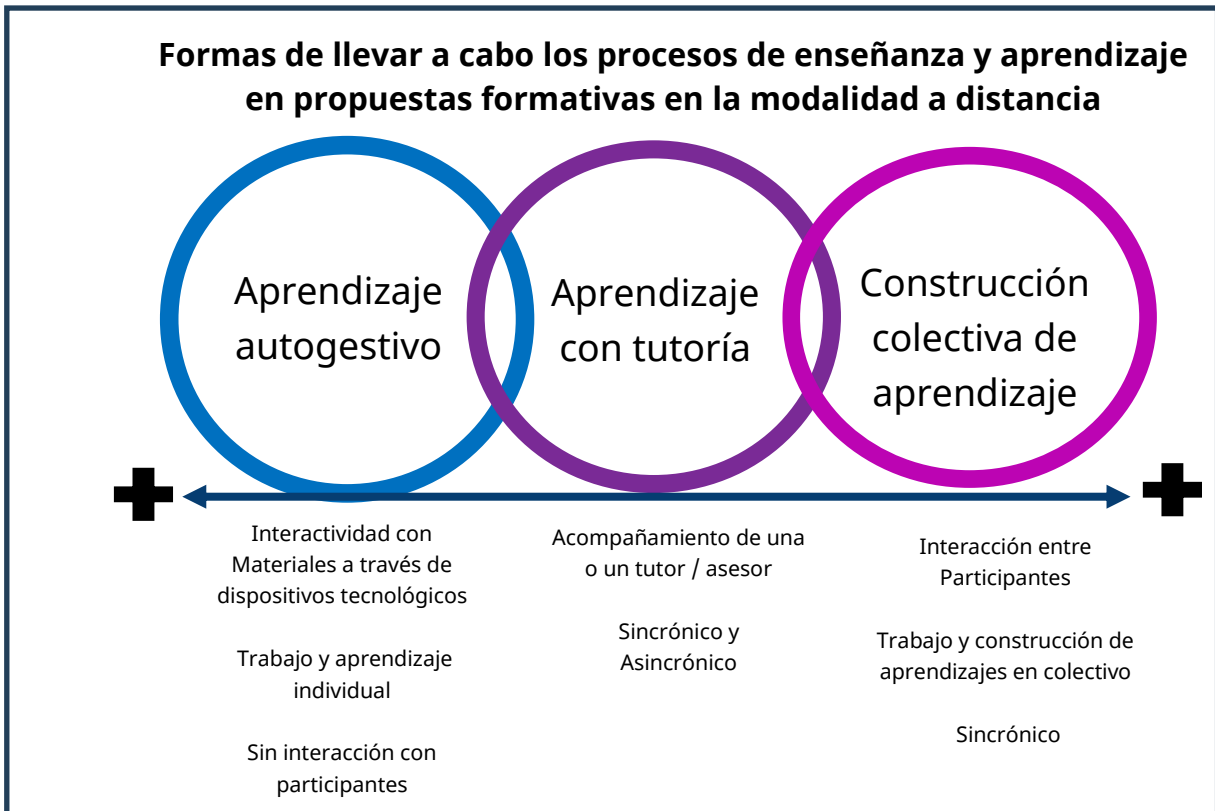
Formas de llevar a cabo los procesos de enseñanza y aprendizaje en propuestas formativas en la modalidad a distancia

Aprendizaje autogestivo

Aprendizaje con tutoría

Construcción colectiva de aprendizaje

Interactividad con Materiales a través de dispositivos tecnológicos

Trabajo y aprendizaje individual

Sin interacción con participantes

Acompañamiento de una o un tutor / asesor

Sincrónico y Asincrónico

Interacción entre Participantes

Trabajo y construcción de aprendizajes en colectivo

Sincrónico